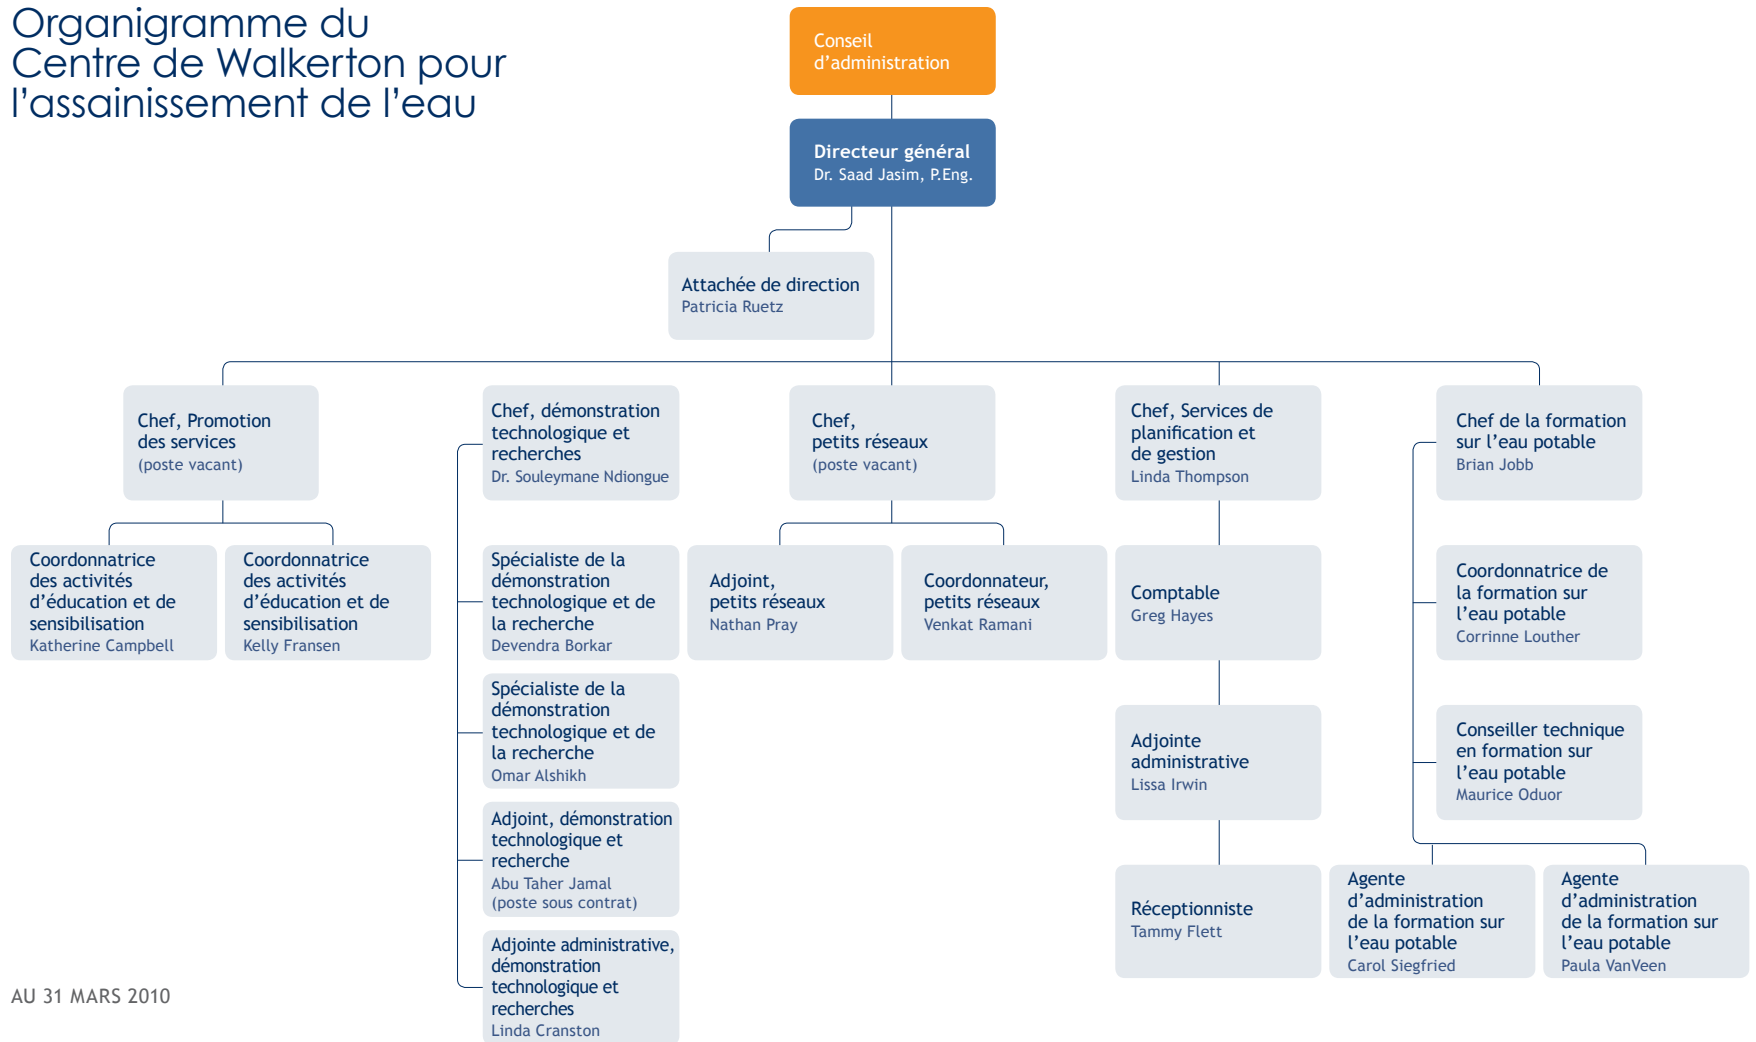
Organigramme du Centre de Walkerton pour l’assainissement de l’eau

Conseil d’administration

Directeur général
Dr. Saad Jasim, P.Eng.

Attachée de direction
Patricia Ruetz

Chef, Promotion des services
(poste vacant)

Coordonnatrice des activités d’éducation et de sensibilisation
Katherine Campbell

Coordonnatrice des activités d’éducation et de sensibilisation
Kelly Fransen

Chef, démonstration technologique et recherches
Dr. Souleymane Ndiongue

Spécialiste de la démonstration technologique et de la recherche
Devendra Borkar

Spécialiste de la démonstration technologique et de la recherche
Omar Alshikh

Adjoint, démonstration technologique et recherche
Abu Taher Jamal
(poste sous contrat)

Adjointe administrative, démonstration technologique et recherches
Linda Cranston

Chef, petits réseaux
(poste vacant)

Adjoint, petits réseaux
Nathan Pray

Coordonnateur, petits réseaux
Venkat Ramani

Chef, Services de planification et de gestion
Linda Thompson

Comptable
Greg Hayes

Adjointe administrative
Lissa Irwin

Réceptionniste
Tammy Flett

Chef de la formation sur l’eau potable
Brian Jobb

Coordonnatrice de la formation sur l’eau potable
Corrinne Louther

Conseiller technique en formation sur l’eau potable
Maurice Oduor

Agente d’administration de la formation sur l’eau potable
Carol Siegfried

Agente d’administration de la formation sur l’eau potable
Paula VanVeen

AU 31 MARS 2010